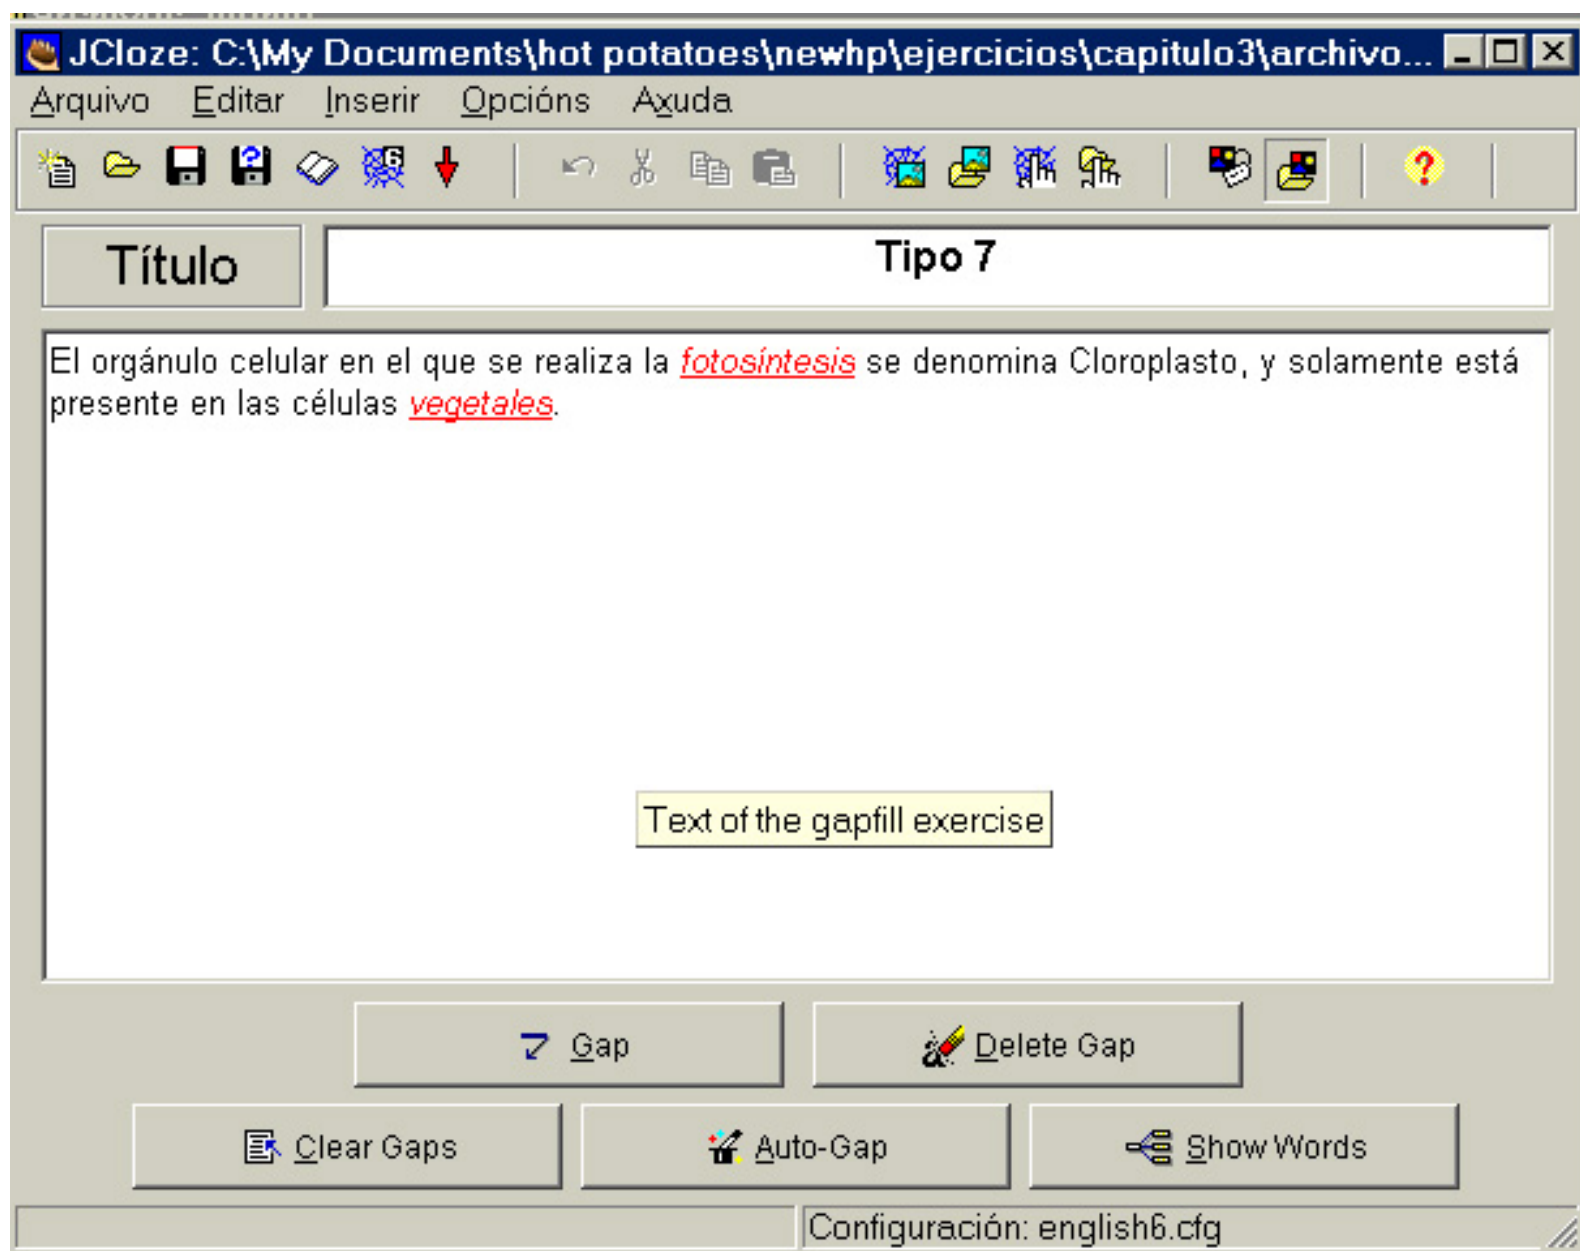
JCloze: C:\My Documents\hot potatoes\newhp\ejercicios\capitulo3\archivo...

Arquivo Editar Inserir Opcións Axuda

Título

Tipo 7

El orgánulo celular en el que se realiza la fotosíntesis se denomina Cloroplasto, y solamente está presente en las células vegetales.

Text of the gapfill exercise

Gap

Delete Gap

Clear Gaps

Auto-Gap

Show Words

Configuración: english6.cfg